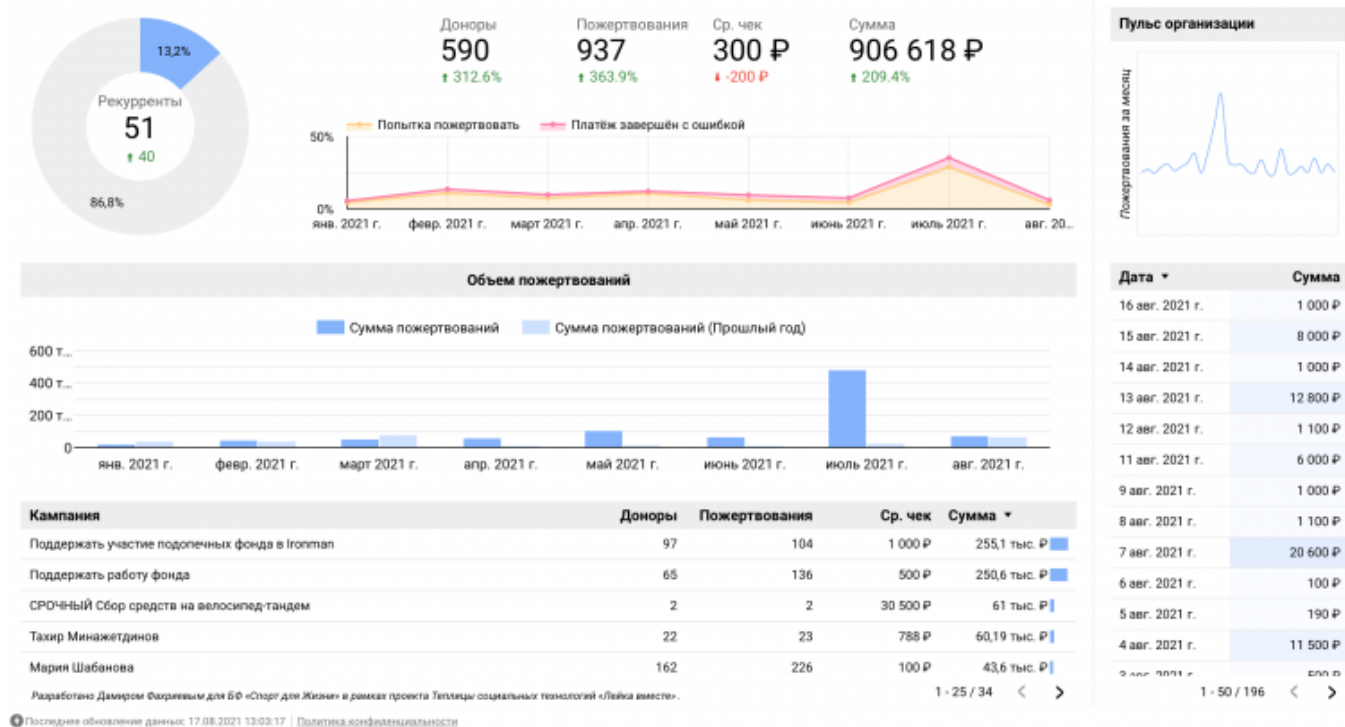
13,2%
Рекурренты
51
↑ 40
86,8%

Доноры
590
↑ 312.6%

Пожертвования
937
↑ 363.9%

Ср. чек
300 ₽
↓ -200 ₽

Сумма
906 618 ₽
↑ 209.4%

Попытка пожертвовать
Платёж завершён с ошибкой
50%
0%
янв. 2021 г.
февр. 2021 г.
март 2021 г.
апр. 2021 г.
май 2021 г.
июнь 2021 г.
июль 2021 г.
авг. 20...

Пульс организации
Пожертвования за месяц

Объем пожертвований

Сумма пожертвований
Сумма пожертвований (Прошлый год)
600 т...
400 т...
200 т...
0
янв. 2021 г.
февр. 2021 г.
март 2021 г.
апр. 2021 г.
май 2021 г.
июнь 2021 г.
июль 2021 г.
авг. 2021 г.

| Кампания | Доноры | Пожертвования | Ср. чек | Сумма ▾ |
|---|---|---|---|---|
| Поддержать участие подопечных фонда в Ironman | 97 | 104 | 1 000 ₽ | 255,1 тыс. ₽ |
| Поддержать работу фонда | 65 | 136 | 500 ₽ | 250,6 тыс. ₽ |
| СРОЧНЫЙ Сбор средств на велосипед-тандем | 2 | 2 | 30 500 ₽ | 61 тыс. ₽ |
| Тахир Минажетдинов | 22 | 23 | 788 ₽ | 60,19 тыс. ₽ |
| Мария Шабанова | 162 | 226 | 100 ₽ | 43,6 тыс. ₽ |

Разработано Дамиром Фахриевым для БФ «Спорт для Жизни» в рамках проекта Теплицы социальных технологий «Лейка вместе».
1 - 25 / 34

| Дата ▾ | Сумма |
|---|---|
| 16 авг. 2021 г. | 1 000 ₽ |
| 15 авг. 2021 г. | 8 000 ₽ |
| 14 авг. 2021 г. | 1 000 ₽ |
| 13 авг. 2021 г. | 12 800 ₽ |
| 12 авг. 2021 г. | 1 100 ₽ |
| 11 авг. 2021 г. | 6 000 ₽ |
| 9 авг. 2021 г. | 1 000 ₽ |
| 8 авг. 2021 г. | 1 100 ₽ |
| 7 авг. 2021 г. | 20 600 ₽ |
| 6 авг. 2021 г. | 100 ₽ |
| 5 авг. 2021 г. | 190 ₽ |
| 4 авг. 2021 г. | 11 500 ₽ |
| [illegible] | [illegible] |

1 - 50 / 196

Последнее обновление данных: 17.08.2021 13:03:17 | Политика конфиденциальности